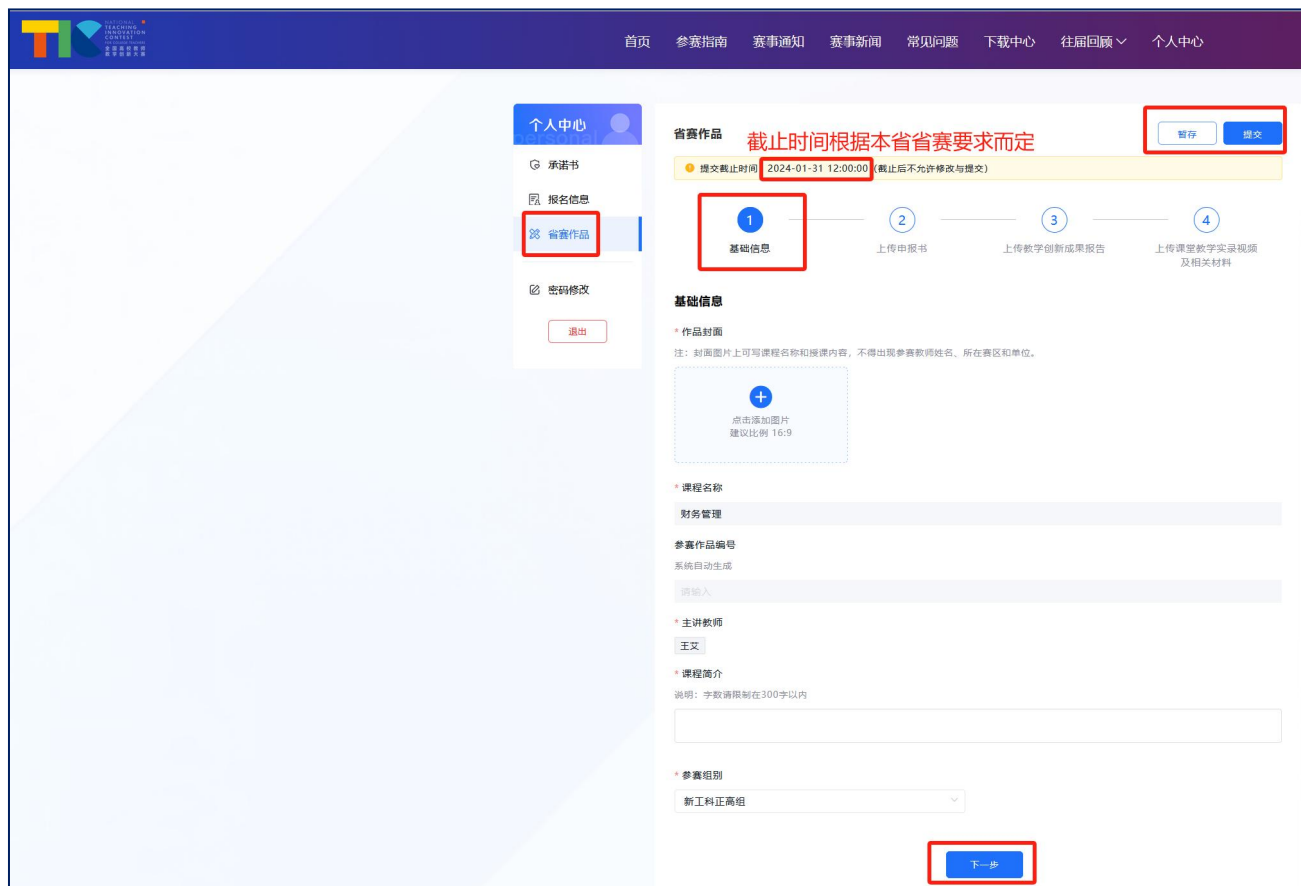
NATIONAL TEACHING INNOVATION CONTEST
全国高校教师教学创新大赛

首页 参赛指南 赛事通知 赛事新闻 常见问题 下载中心 往届回顾 个人中心

个人中心
personal

承诺书
报名信息
省赛作品
密码修改
退出

省赛作品 截止时间根据本省省赛要求而定

暂存 提交

提交截止时间 2024-01-31 12:00:00 (截止后不允许修改与提交)

1 基础信息
2 上传申报书
3 上传教学创新成果报告
4 上传课堂教学实录视频及相关材料

基础信息

* 作品封面
注：封面图片上可写课程名称和授课内容，不得出现参赛教师姓名、所在赛区和单位。

点击添加图片
建议比例 16:9

* 课程名称
财务管理

参赛作品编号
系统自动生成
请输入

* 主讲教师
王艾

* 课程简介
说明：字数请限制在300字以内

* 参赛组别
新工科正高组

下一步